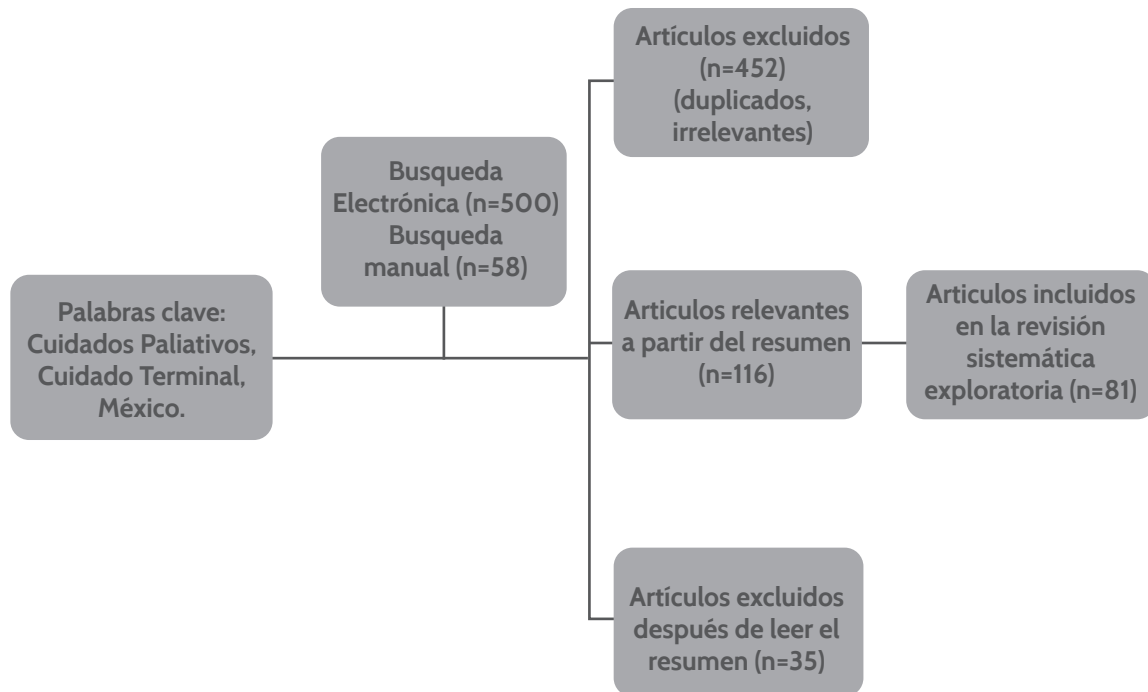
Palabras clave: Cuidados Paliativos, Cuidado Terminal, México.

Busqueda Electrónica (n=500) Busqueda manual (n=58)

Artículos excluidos (n=452) (duplicados, irrelevantes)

Articulos relevantes a partir del resumen (n=116)

Articulos incluidos en la revisión sistemática exploratoria (n=81)

Artículos excluidos después de leer el resumen (n=35)